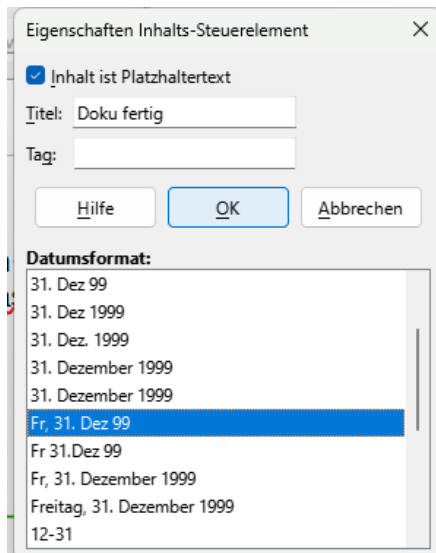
Eigenschaften Inhalts-Steuerelement

×

Inhalt ist Platzhaltertext

Titel: Doku fertig

Tag:

Hilfe

OK

Abbrechen

Datumsformat:

31. Dez 99
31. Dez 1999
31. Dez. 1999
31. Dezember 1999
31. Dezember 1999
Fr, 31. Dez 99
Fr 31.Dez 99
Fr, 31. Dezember 1999
Freitag, 31. Dezember 1999
12-31